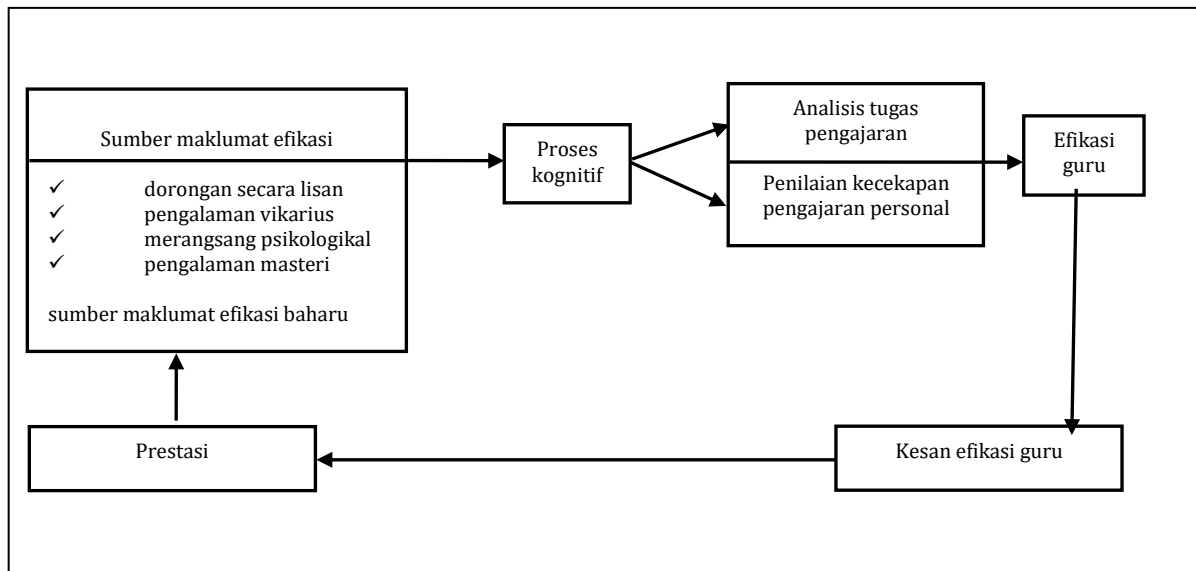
Sumber maklumat efikasi

✓ dorongan secara lisan
✓ pengalaman vikarius
✓ merangsang psikologikal
✓ pengalaman masteri

sumber maklumat efikasi baharu

Proses kognitif

Analisis tugas pengajaran

Penilaian kecekapan pengajaran personal

Efikasi guru

Kesan efikasi guru

Prestasi